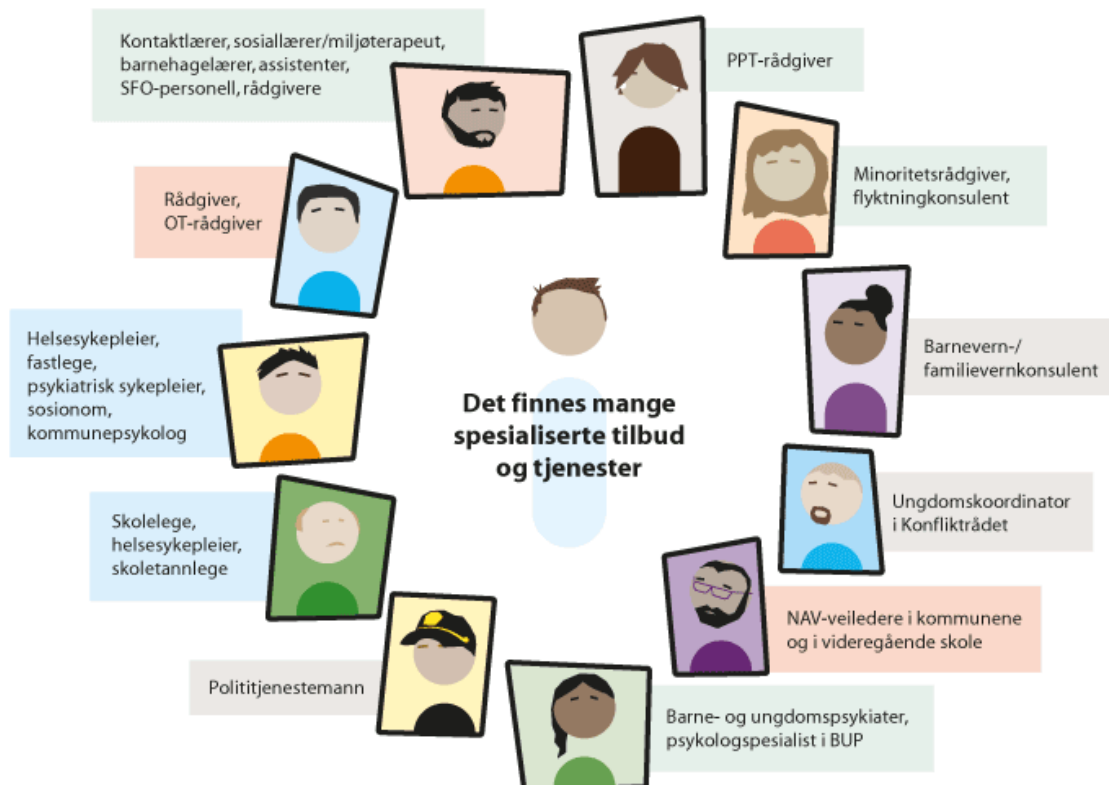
Kontaktlærer, sosiallærer/miljøterapeut, barnehagelærer, assistenter, SFO-personell, rådgivere

PPT-rådgiver

Minoritetsrådgiver, flyktningkonsulent

Rådgiver, OT-rådgiver

Barnevern-/ familievernkonsulent

Helsesykepleier, fastlege, psykiatrisk sykepleier, sosionom, kommunepsykolog

Det finnes mange spesialiserte tilbud og tjenester

Ungdomskoordinator i Konfliktrådet

Skolelege, helsesykepleier, skoletannlege

NAV-veiledere i kommunene og i videregående skole

Polititjenestemann

Barne- og ungdomspsykiater, psykologspesialist i BUP